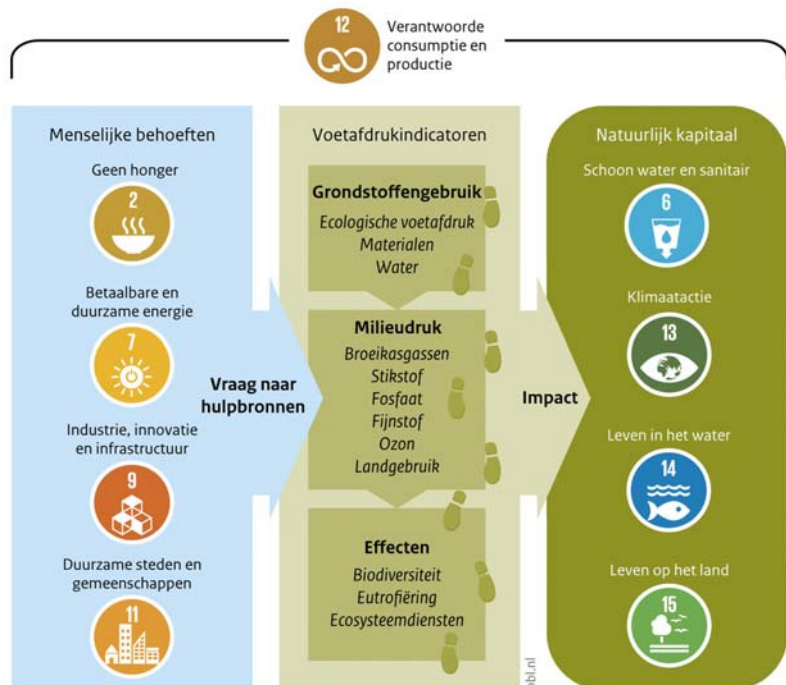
12

Verantwoorde consumptie en productie

Menselijke behoeften

Geen honger

2

Betaalbare en duurzame energie

7

Industrie, innovatie en infrastructuur

9

Duurzame steden en gemeenschappen

11

Vraag naar hulpbronnen

Voetafdrukindicatoren

Grondstoffengebruik
Ecologische voetafdruk
Materialen
Water

Milieudruk
Broeikasgassen
Stikstof
Fosfaat
Fijnstof
Ozon
Landgebruik

Effecten
Biodiversiteit
Eutrofiëring
Ecosysteemdiensten

Impact

Natuurlijk kapitaal

Schoon water en sanitair

6

Klimaatactie

13

Leven in het water

14

Leven op het land

15

pbl.nl